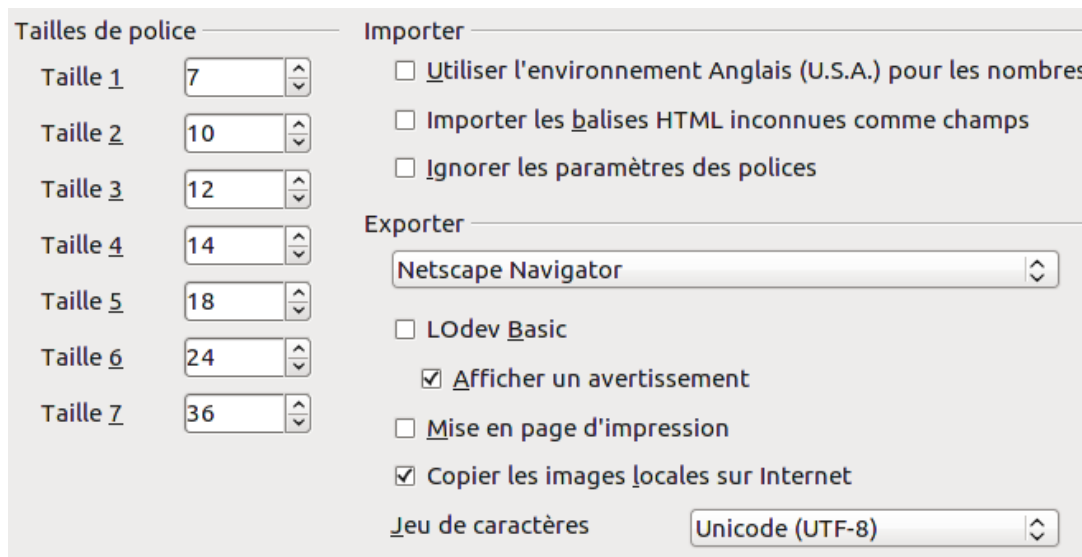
Tailles de police

Taille 1 7

Taille 2 10

Taille 3 12

Taille 4 14

Taille 5 18

Taille 6 24

Taille 7 36

Importer

☐ Utiliser l'environnement Anglais (U.S.A.) pour les nombres

☐ Importer les balises HTML inconnues comme champs

☐ Ignorer les paramètres des polices

Exporter

Netscape Navigator

☐ LOdev Basic

☑ Afficher un avertissement

☐ Mise en page d'impression

☑ Copier les images locales sur Internet

Jeu de caractères Unicode (UTF-8)